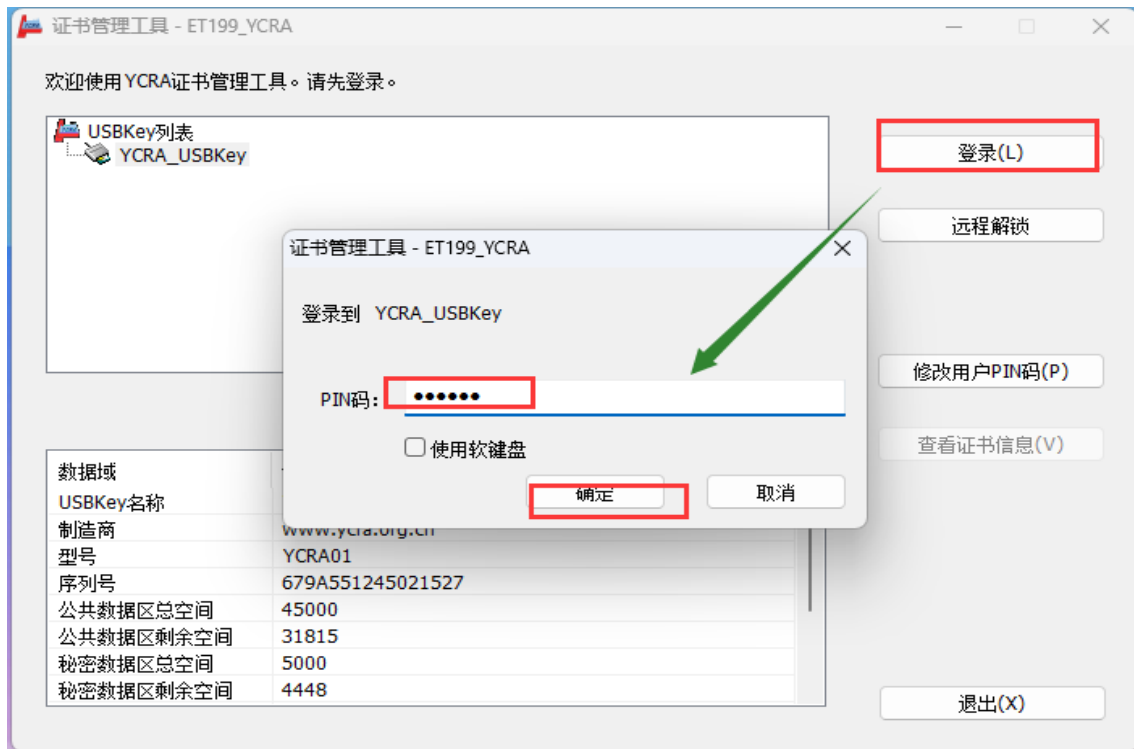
证书管理工具 - ET199_YCRA

欢迎使用YCRA证书管理工具。请先登录。

USBKey列表
YCRA_USBKey

登录(L)

远程解锁

证书管理工具 - ET199_YCRA

登录到 YCRA_USBKey

PIN码: ••••••

使用软键盘

确定

取消

修改用户PIN码(P)

查看证书信息(V)

| 数据域 | |
|---|---|
| USBKey名称 | |
| 制造商 | www.ycra.org.cn |
| 型号 | YCRA01 |
| 序列号 | 679A551245021527 |
| 公共数据区总空间 | 45000 |
| 公共数据区剩余空间 | 31815 |
| 秘密数据区总空间 | 5000 |
| 秘密数据区剩余空间 | 4448 |

退出(X)